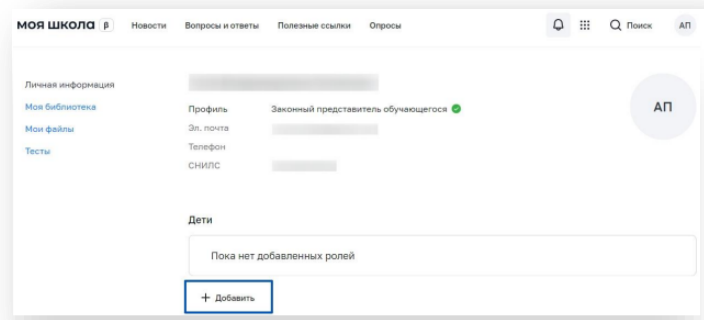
МОЯ ШКОЛА β Новости Вопросы и ответы Полезные ссылки Опросы Поиск АП

Личная информация
Моя библиотека
Мои файлы
Тесты

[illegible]
Профиль Законный представитель обучающегося
Эл. почта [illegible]
Телефон
СНИЛС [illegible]

АП

Дети

Пока нет добавленных ролей

+ Добавить